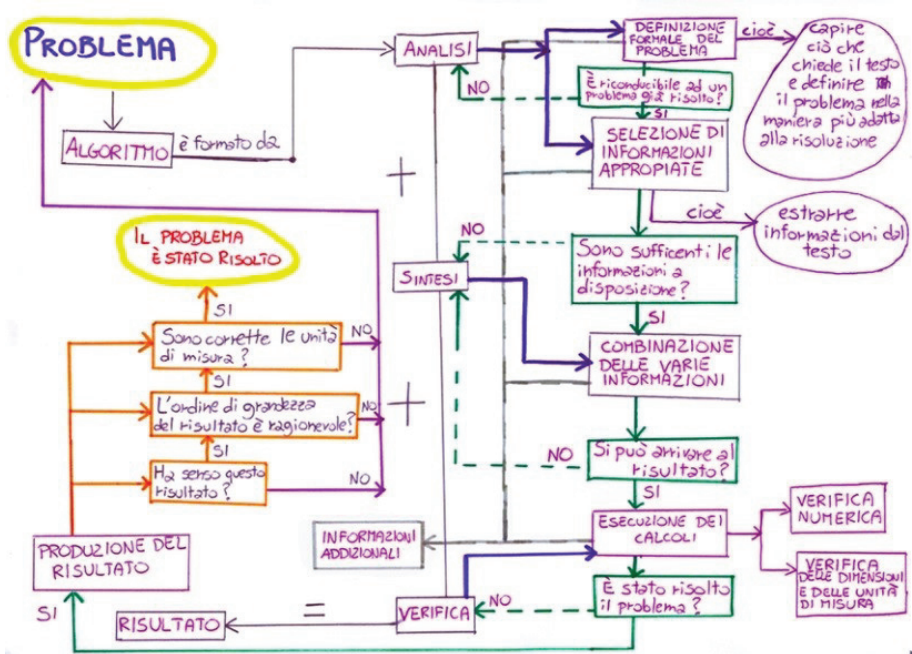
PROBLEMA

ALGORITMO è formato da

ANALISI

DEFINIZIONE FORMALE DEL PROBLEMA

cioè capire ciò che chiede il testo e definire il problema nella maniera più adatta alla risoluzione

NO

È riconducibile ad un problema già risolto?

SI

SELEZIONE DI INFORMAZIONI APPROPIATE

cioè estrarre informazioni dal testo

+

IL PROBLEMA È STATO RISOLTO

NO

SINTESI

Sono sufficenti le informazioni a disposizione?

SI

SI

Sono corrette le unità di misura?

NO

COMBINAZIONE DELLE VARIE INFORMAZIONI

SI

L'ordine di grandezza del risultato è ragionevole?

NO

+

SI

NO

Si può arrivare al risultato?

Ha senso questo risultato?

NO

SI

ESECUZIONE DEI CALCOLI

VERIFICA NUMERICA

INFORMAZIONI ADDIZIONALI

PRODUZIONE DEL RISULTATO

VERIFICA DELLE DIMENSIONI E DELLE UNITÀ DI MISURA

NO

È stato risolto il problema?

SI

=

RISULTATO

VERIFICA